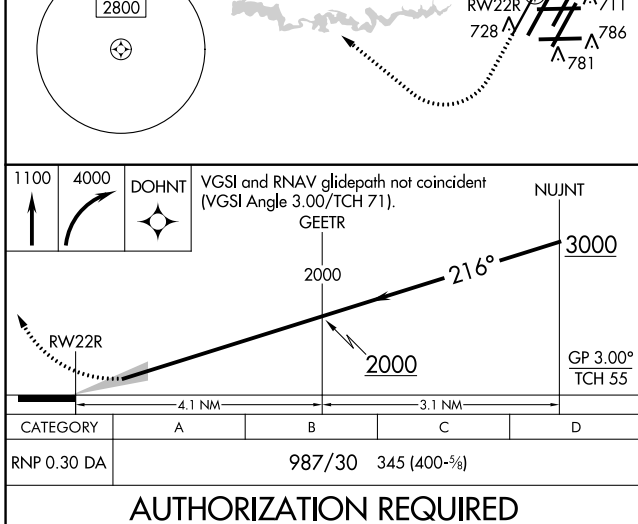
2800

RW22R

728

711

786

781

1100

4000

DOHNT

VGSI and RNAV glidepath not coincident (VGSI Angle 3.00/TCH 71).

GEETR

NUJNT

2000

216°

3000

RW22R

2000

GP 3.00°
TCH 55

4.1 NM

3.1 NM

| CATEGORY | A | B | C | D |
|---|---|---|---|---|
| RNP 0.30 DA | 987/30 345 (400-⅝) | | | |

AUTHORIZATION REQUIRED